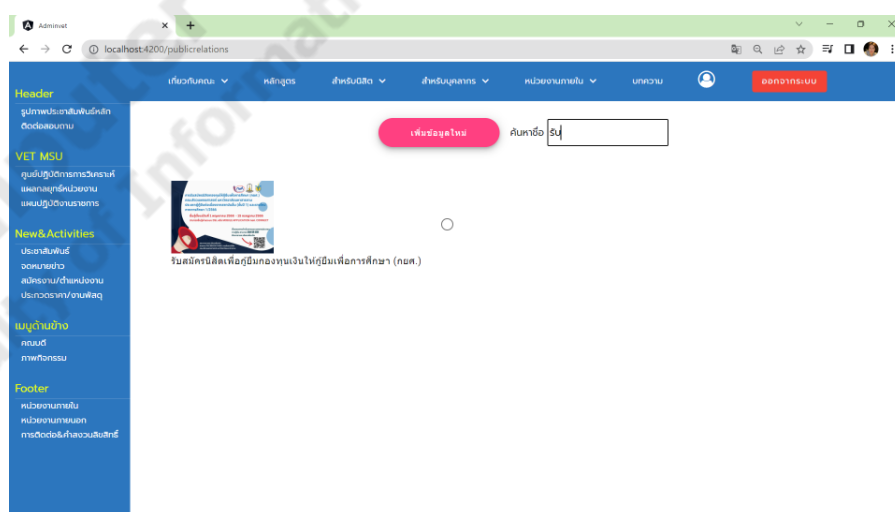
Adminvet
localhost:4200/publicrelations

Header
รูปภาพประชาสัมพันธ์หลัก
ติดต่อสอบถาม

VET MSU
ศูนย์ปฏิบัติการการวิเคราะห์
แผลกลยุทธ์หน่วยงาน
แผนปฏิบัติงานราชการ

New&Activities
ประชาสัมพันธ์
จดหมายข่าว
สมัครงาน/ตำแหน่งงาน
ประกวดราคา/งานพัสดุ

เมนูด้านข้าง
คณบดี
ภาพกิจกรรม

Footer
หน่วยงานภายใน
หน่วยงานภายนอก
การติดต่อ&กำลงวนลิขสิทธิ์

เกี่ยวกับคณะ
หลักสูตร
สำหรับนิสิต
สำหรับบุคลากร
หน่วยงานภายใน
บทความ
ออกจากระบบ

เพิ่มข้อมูลใหม่
ค้นหาชื่อ รับ

รับสมัครนิสิตเพื่อกู้ยืมกองทุนเงินให้กู้ยืมเพื่อการศึกษา (กยศ.)